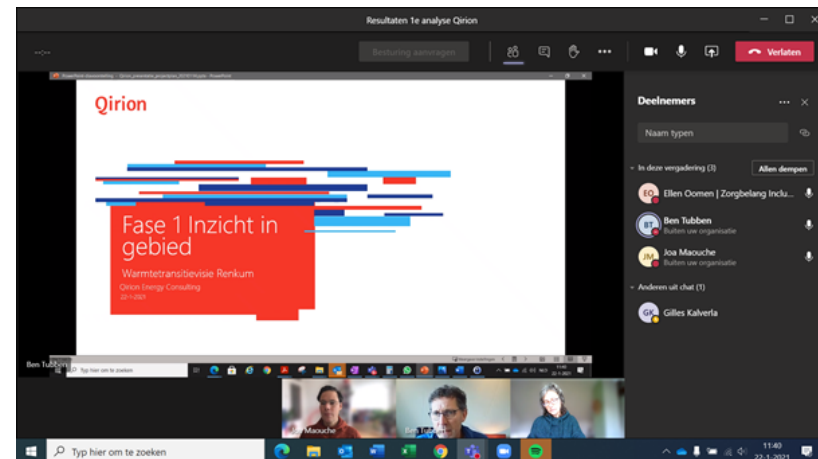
Resultaten 1e analyse Qirion

--:--

Besturing aanvragen

Verlaten

Qirion

Fase 1 Inzicht in gebied

Warmtetransitievisie Renkum

Qirion Energy Consulting

22-1-2021

Ben Tubben

Typ hier om te zoeken

Deelnemers

Naam typen

In deze vergadering (3)

Allen dempen

EO Ellen Oomen | Zorgbelang Inclu...

BT Ben Tubben
Buiten uw organisatie

JM Joa Maouche
Buiten uw organisatie

Anderen uit chat (1)

GK Gilles Kalverla

Maouche

Ben Tubben

Typ hier om te zoeken

11:40
22-1-2021